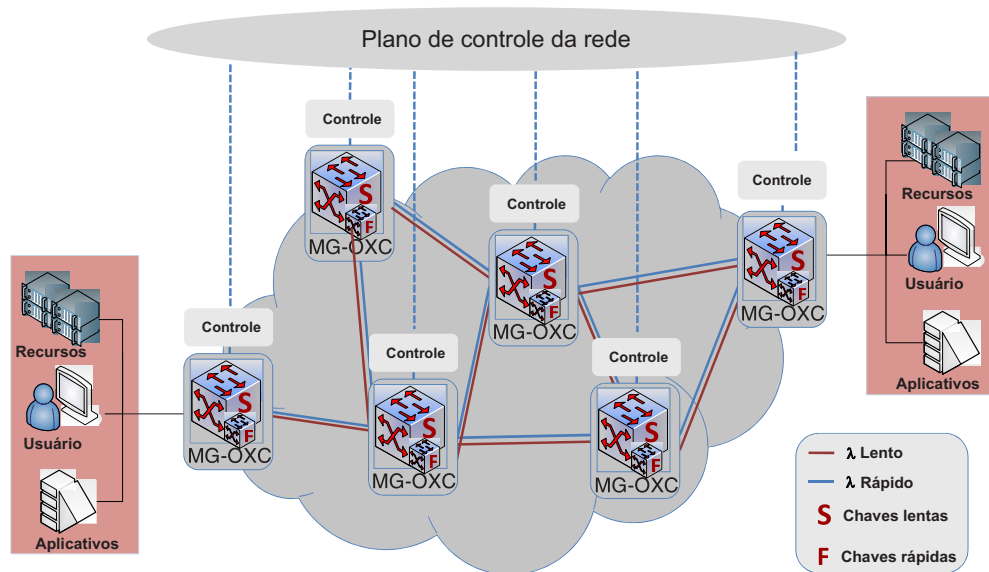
Plano de controle da rede

Controle
S
F
MG-OXC

Controle
S
F
MG-OXC

Controle
S
F
MG-OXC

Controle
S
F
MG-OXC

Controle
S
F
MG-OXC

Controle
S
F
MG-OXC

Recursos
Usuário
Aplicativos

Recursos
Usuário
Aplicativos

λ Lento
λ Rápido
S Chaves lentas
F Chaves rápidas